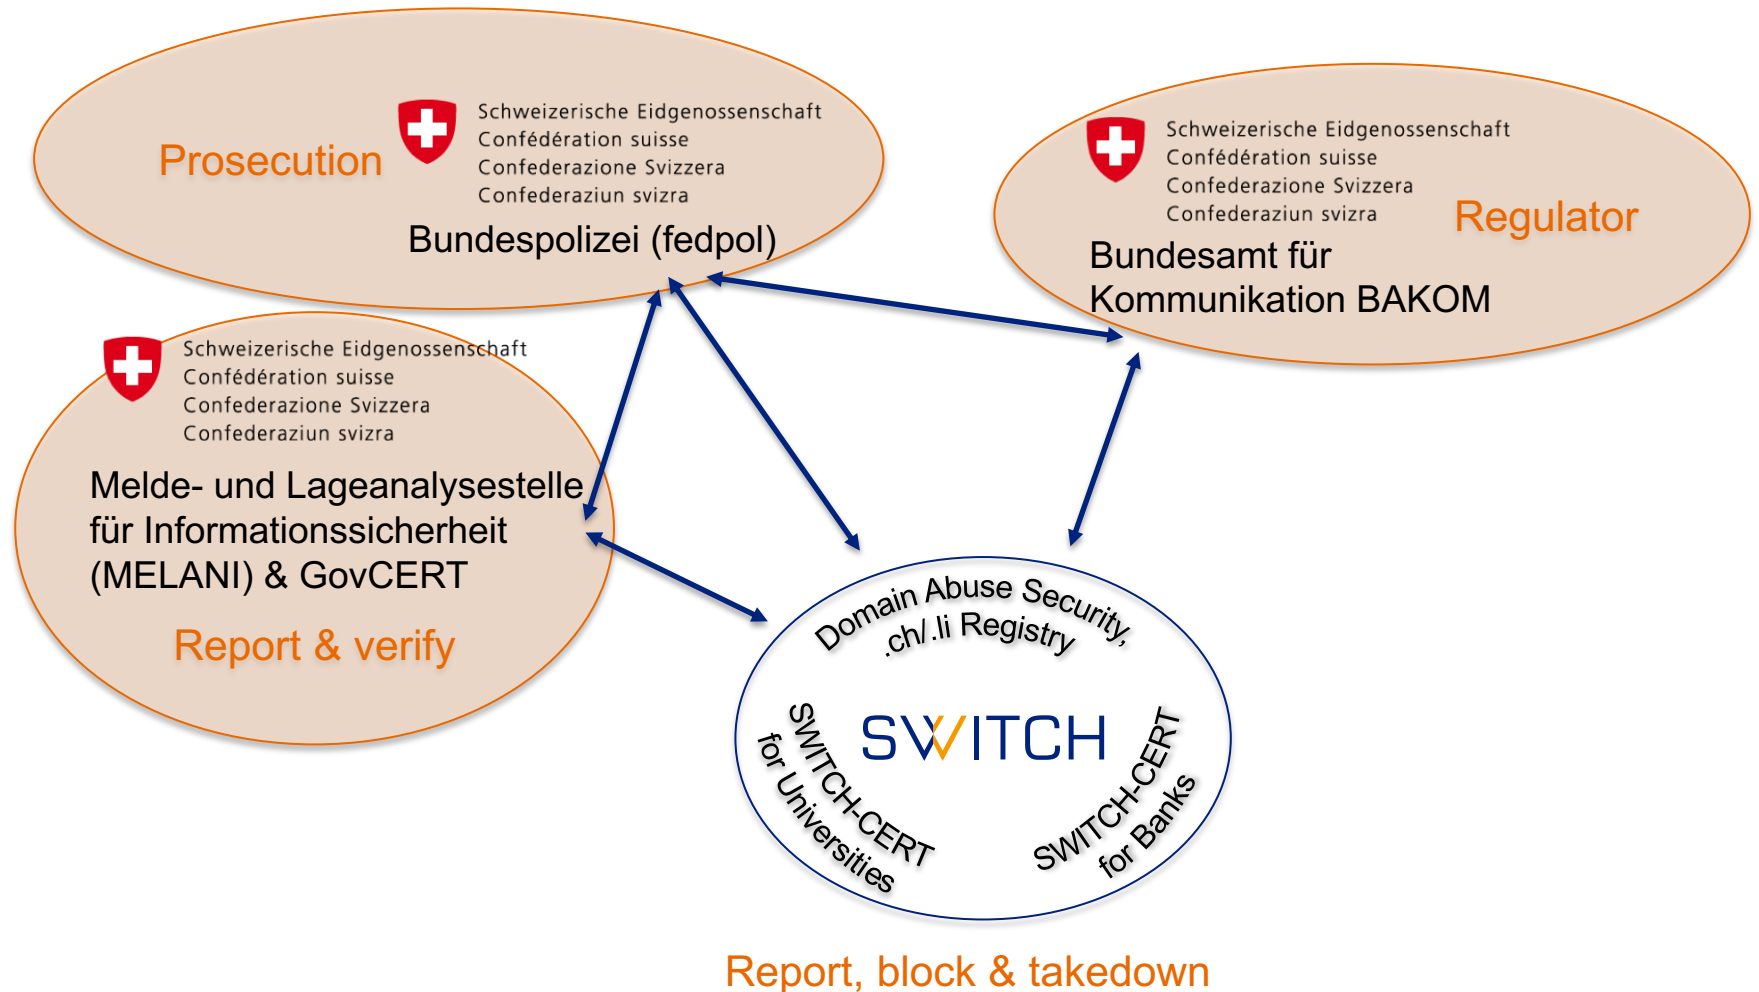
Prosecution

Schweizerische Eidgenossenschaft
Confédération suisse
Confederazione Svizzera
Confederaziun svizra

Bundespolizei (fedpol)

Schweizerische Eidgenossenschaft
Confédération suisse
Confederazione Svizzera
Confederaziun svizra

Regulator

Bundesamt für Kommunikation BAKOM

Schweizerische Eidgenossenschaft
Confédération suisse
Confederazione Svizzera
Confederaziun svizra

Melde- und Lageanalysestelle für Informationssicherheit (MELANI) & GovCERT

Report & verify

Domain Abuse Security, .ch/ .li Registry

SWITCH

SWITCH-CERT for Universities

SWITCH-CERT for Banks

Report, block & takedown